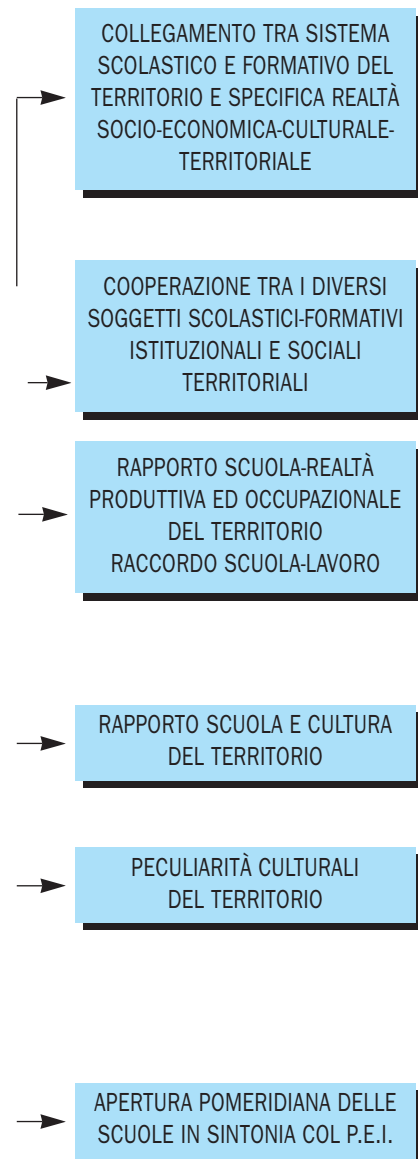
COLLEGAMENTO TRA SISTEMA SCOLASTICO E FORMATIVO DEL TERRITORIO E SPECIFICA REALTÀ SOCIO-ECONOMICA-CULTURALE-TERRITORIALE

COOPERAZIONE TRA I DIVERSI SOGGETTI SCOLASTICI-FORMATIVI ISTITUZIONALI E SOCIALI TERRITORIALI

RAPPORTO SCUOLA-REALTÀ PRODUTTIVA ED OCCUPAZIONALE DEL TERRITORIO
RACCORDO SCUOLA-LAVORO

RAPPORTO SCUOLA E CULTURA DEL TERRITORIO

PECULIARITÀ CULTURALI DEL TERRITORIO

APERTURA POMERIDIANA DELLE SCUOLE IN SINTONIA COL P.E.I.